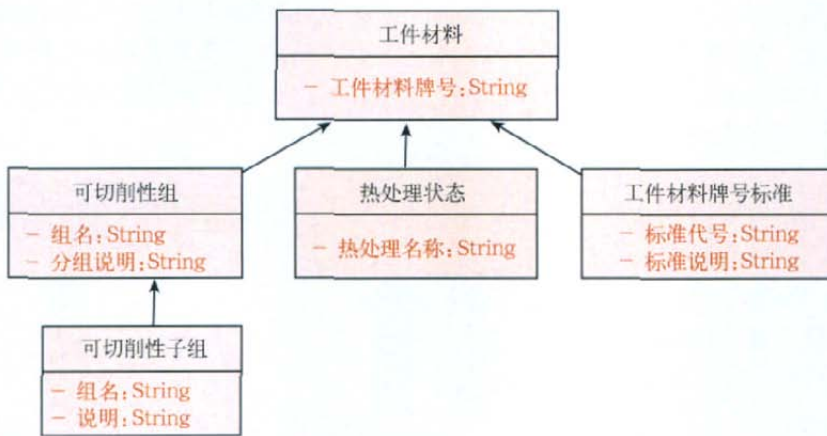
工件材料

– 工件材料牌号:String

可切削性组

– 组名:String
– 分组说明:String

热处理状态

– 热处理名称:String

工件材料牌号标准

– 标准代号:String
– 标准说明:String

可切削性子组

– 组名:String
– 说明:String